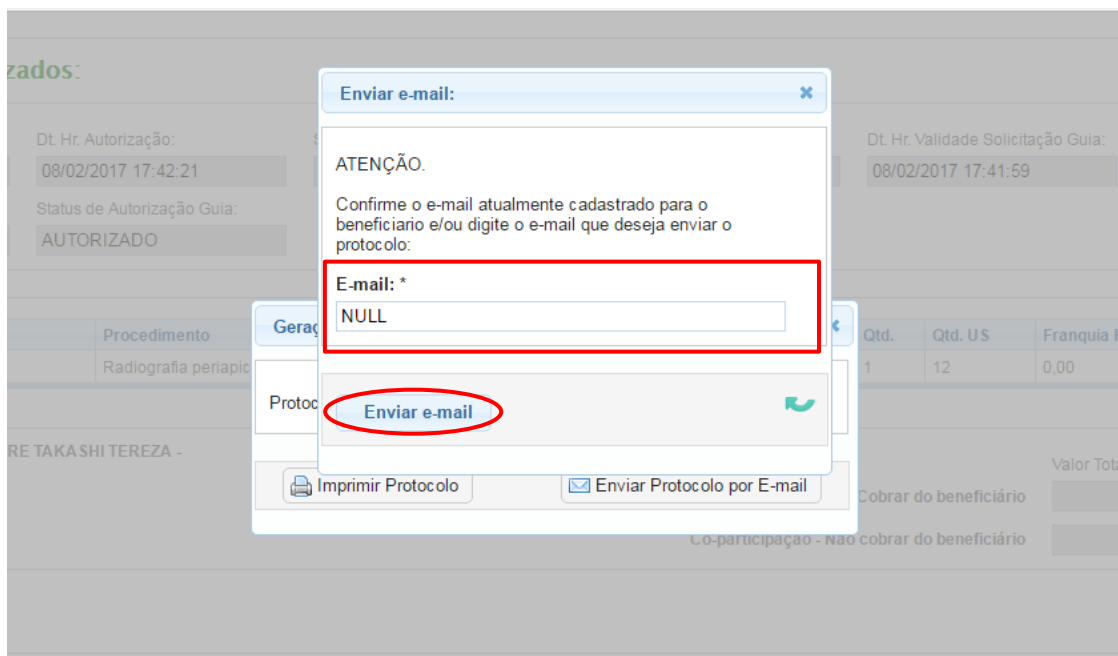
zados:

Dt. Hr. Autorização:
08/02/2017 17:42:21
Status de Autorização Guia:
AUTORIZADO

Dt. Hr. Validade Solicitação Guia:
08/02/2017 17:41:59

Enviar e-mail:
×

ATENÇÃO.

Confirme o e-mail atualmente cadastrado para o beneficiario e/ou digite o e-mail que deseja enviar o protocolo:

E-mail: *
NULL

Enviar e-mail

Geraç
Protoc

| Procedimento | Qtd. | Qtd. US | Franquia |
|---|---|---|---|
| Radiografia periapic | 1 | 12 | 0,00 |

RE TAKASHI TEREZA -

Imprimir Protocolo
Enviar Protocolo por E-mail

Valor Tota
Cobrar do beneficiário
Co-participação - Não cobrar do beneficiário